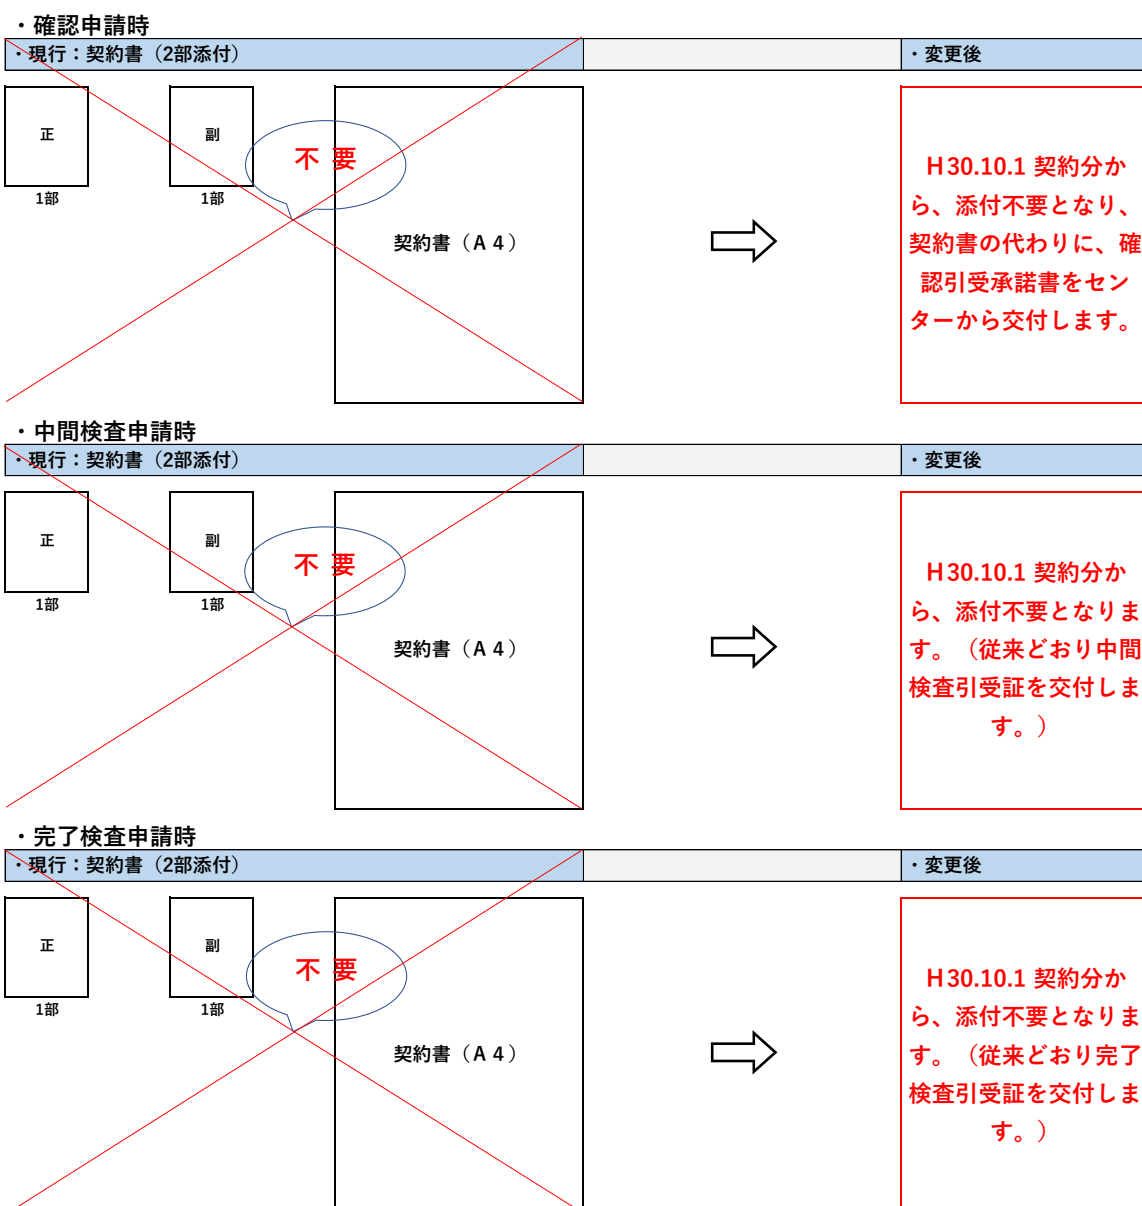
・確認申請時

・現行：契約書（2部添付）

・変更後

正
1部

副
1部

不 要

契約書（A 4）

H30.10.1 契約分から、添付不要となり、契約書の代わりに、確認引受承諾書をセンターから交付します。

・中間検査申請時

・現行：契約書（2部添付）

・変更後

正
1部

副
1部

不 要

契約書（A 4）

H30.10.1 契約分から、添付不要となります。（従来どおり中間検査引受証を交付します。）

・完了検査申請時

・現行：契約書（2部添付）

・変更後

正
1部

副
1部

不 要

契約書（A 4）

H30.10.1 契約分から、添付不要となります。（従来どおり完了検査引受証を交付します。）